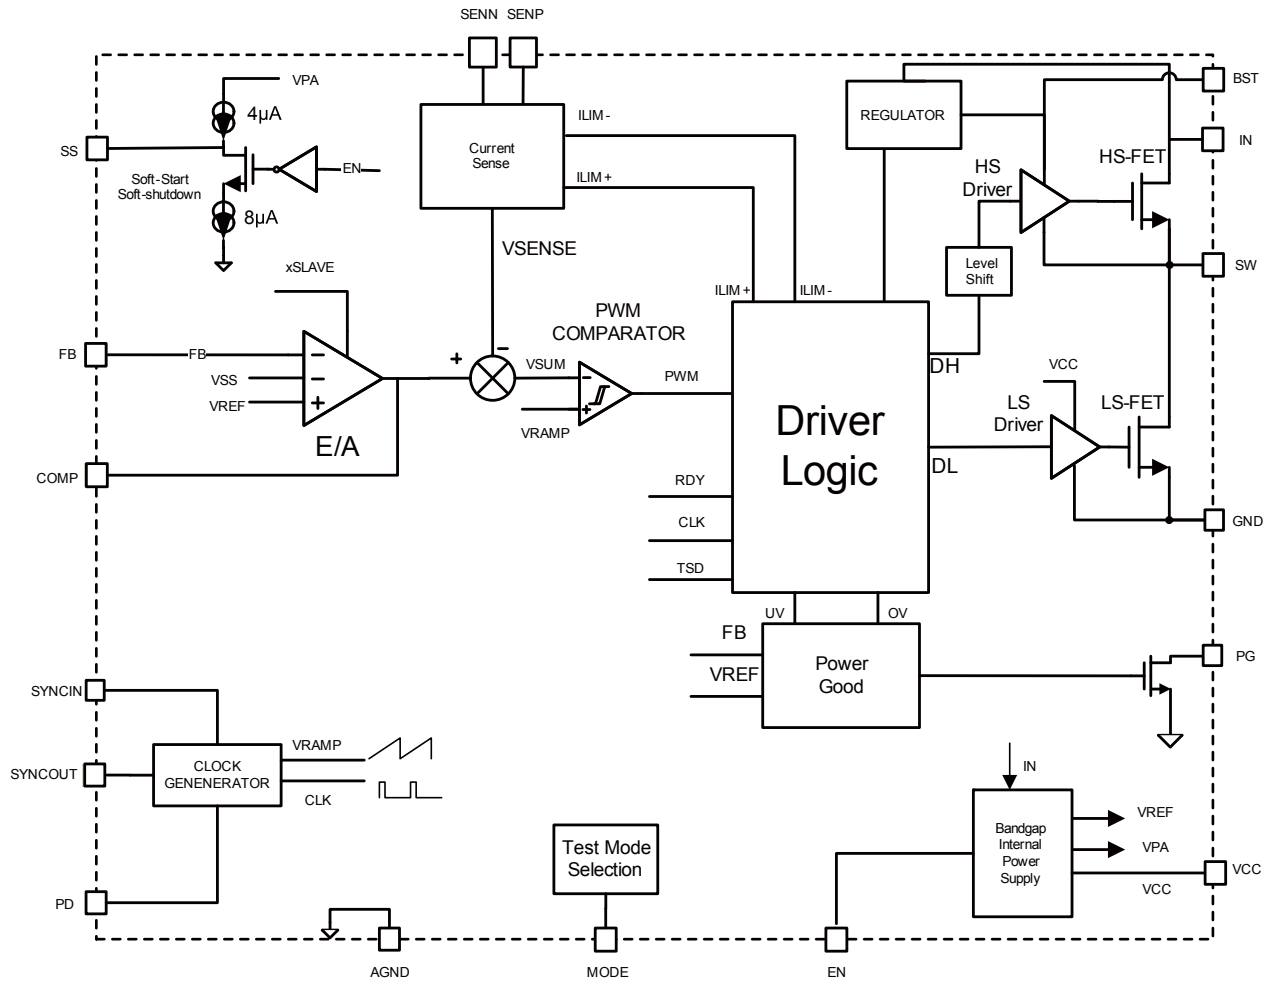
SENN SENP

VPA

4μA

SS

Soft-Start
Soft-shutdown

EN

8μA

Current
Sense

ILIM -

ILIM +

VSENSE

REGULATOR

BST

IN

HS
Driver

HS-FET

Level
Shift

SW

xSLAVE

ILIM +

ILIM -

PWM
COMPARATOR

FB

FB

VSS

VREF

+

−

VSUM

PWM

VRAMP

E/A

DH

VCC

LS
Driver

LS-FET

Driver
Logic

DL

COMP

RDY

CLK

TSD

GND

UV

OV

FB

VREF

Power
Good

PG

SYNCIN

SYNCOUT

CLOCK
GENENERATOR

VRAMP

CLK

IN

Bandgap
Internal
Power
Supply

VREF

VPA

VCC

VCC

Test Mode
Selection

PD

AGND

MODE

EN